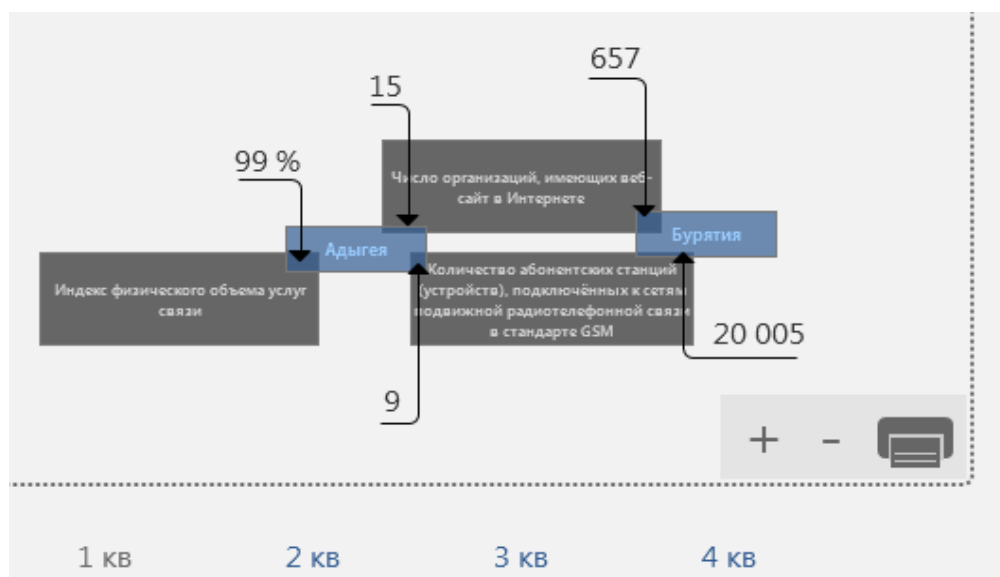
657

15

99 %

Число организаций, имеющих веб-сайт в Интернете

Адыгея

Бурятия

Индекс физического объема услуг связи

Количество абонентских станций (устройств), подключённых к сетям подвижной радиотелефонной связи в стандарте GSM

20 005

9

+ -

1 кв 2 кв 3 кв 4 кв